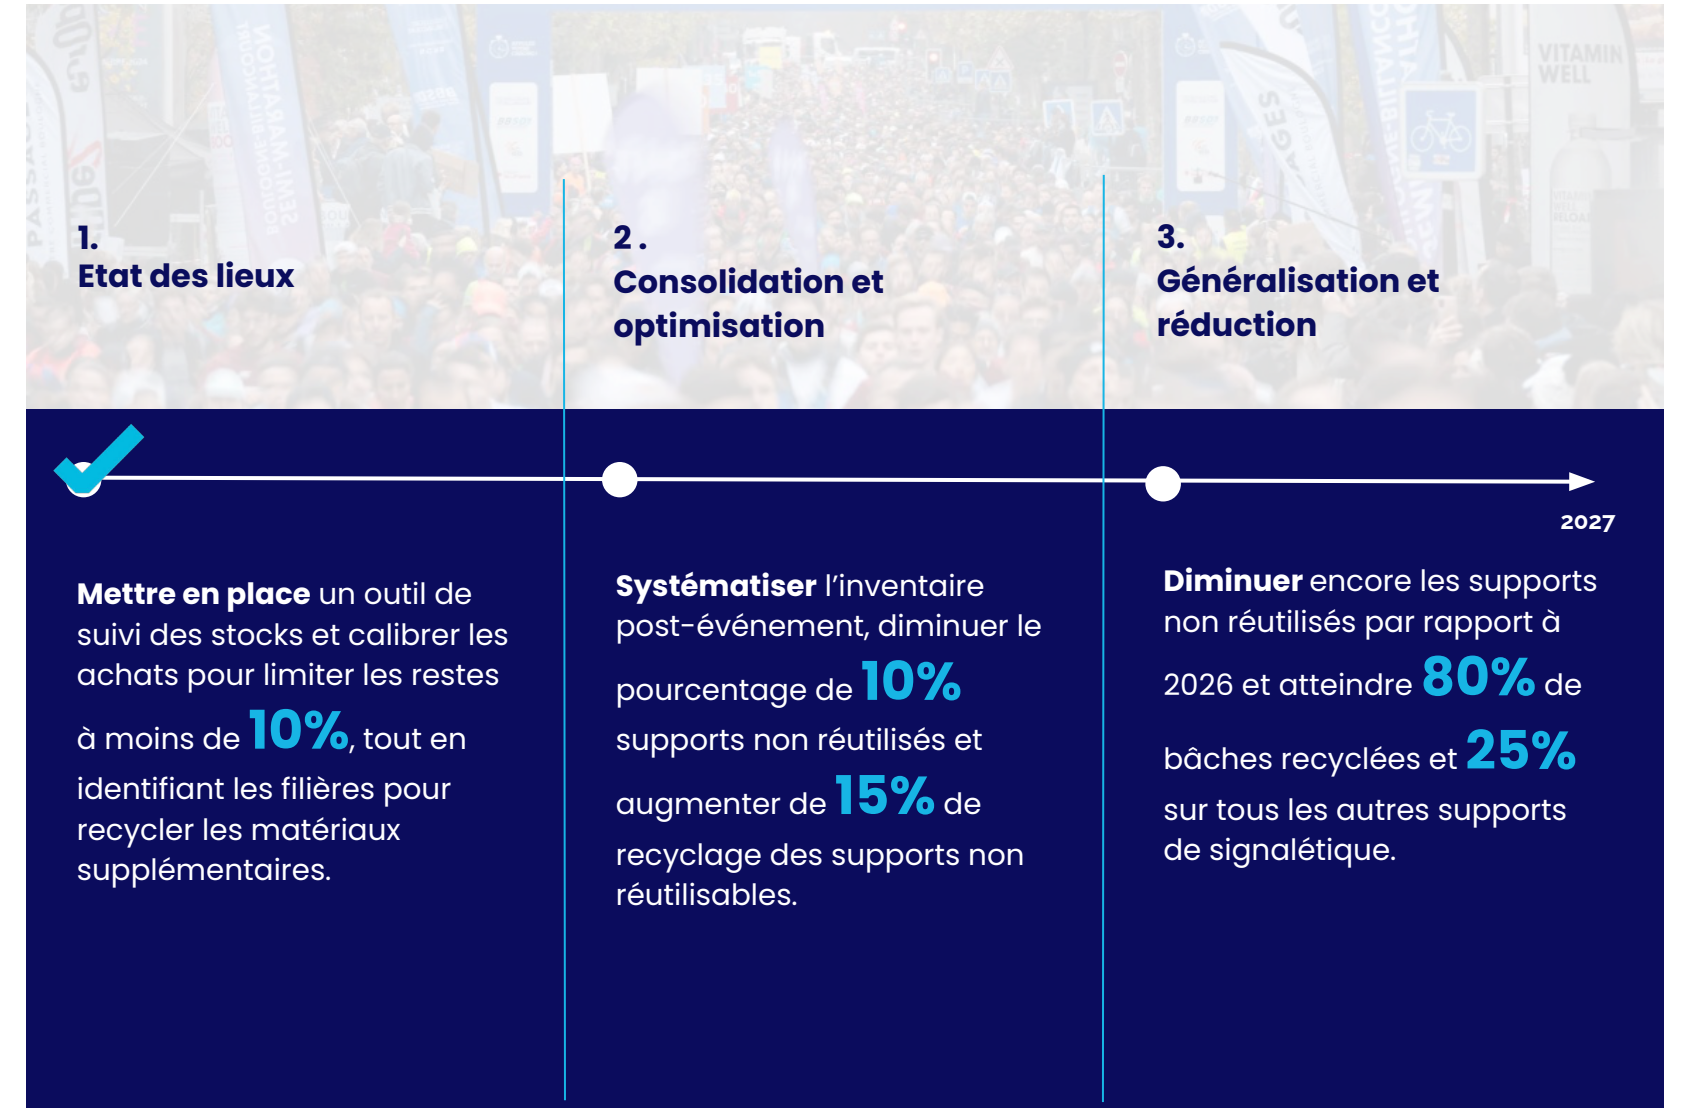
1.
Etat des lieux

2 .
Consolidation et optimisation

3.
Généralisation et réduction

2027

Mettre en place un outil de suivi des stocks et calibrer les achats pour limiter les restes à moins de 10%, tout en identifiant les filières pour recycler les matériaux supplémentaires.

Systématiser l'inventaire post-événement, diminuer le pourcentage de 10% supports non réutilisés et augmenter de 15% de recyclage des supports non réutilisables.

Diminuer encore les supports non réutilisés par rapport à 2026 et atteindre 80% de bâches recyclées et 25% sur tous les autres supports de signalétique.